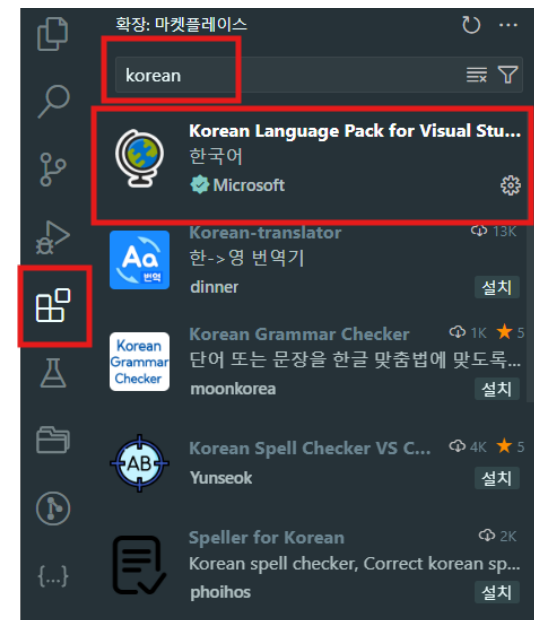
확장: 마켓플레이스

korean

Korean Language Pack for Visual Stu...
한국어
Microsoft

Korean-translator
13K
한->영 번역기
dinner
설치

Aa 번역

Korean-Grammar Checker
1K 5
단어 또는 문장을 한글 맞춤법에 맞도록...
moonkorea
설치

Korean Grammar Checker

Korean Spell Checker VS C...
4K 5
Yunseok
설치

AB

Speller for Korean
2K
Korean spell checker, Correct korean sp...
phoihos
설치

{...}